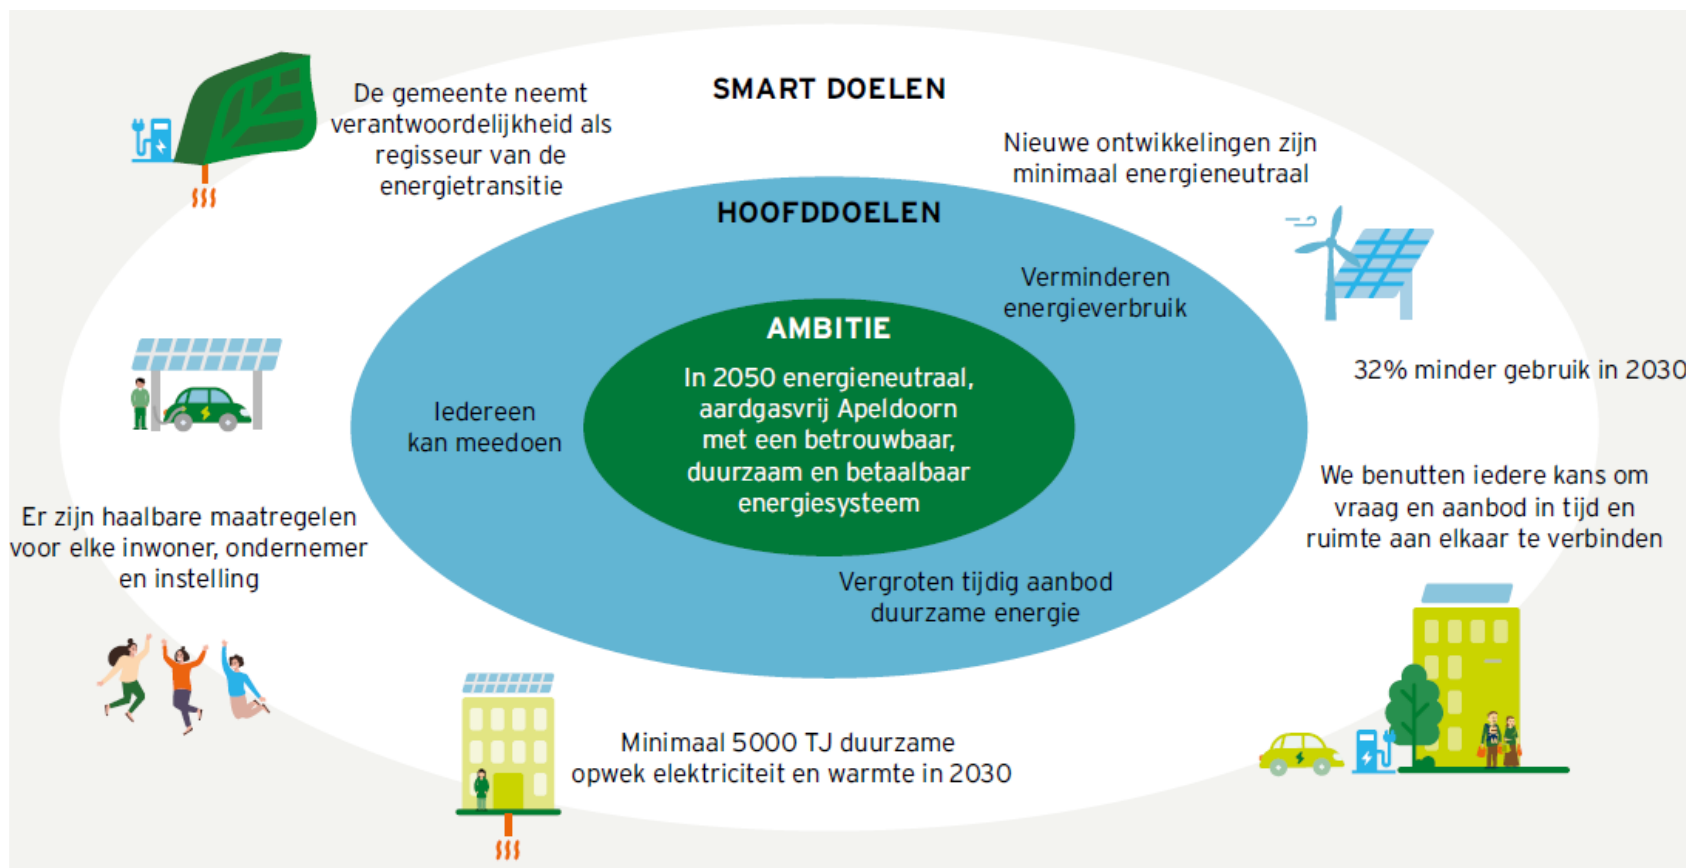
SMART DOELEN

De gemeente neemt verantwoordelijkheid als regisseur van de energietransitie

Nieuwe ontwikkelingen zijn minimaal energieneutraal

HOOFDDOELEN

Verminderen energieverbruik

AMBITIE

In 2050 energieneutraal, aardgasvrij Apeldoorn met een betrouwbaar, duurzaam en betaalbaar energiesysteem

Iedereen kan meedoen

32% minder gebruik in 2030

We benutten iedere kans om vraag en aanbod in tijd en ruimte aan elkaar te verbinden

Er zijn haalbare maatregelen voor elke inwoner, ondernemer en instelling

Vergroten tijdig aanbod duurzame energie

Minimaal 5000 TJ duurzame opwek elektriciteit en warmte in 2030